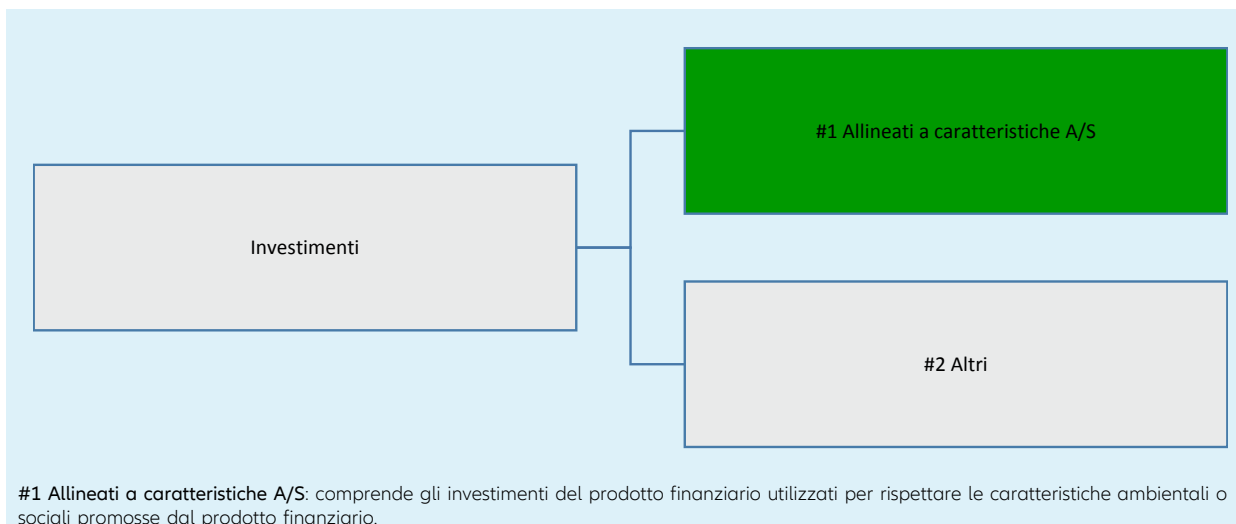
#1 Allineati a caratteristiche A/S

Investimenti

#2 Altri

#1 Allineati a caratteristiche A/S: comprende gli investimenti del prodotto finanziario utilizzati per rispettare le caratteristiche ambientali o sociali promosse dal prodotto finanziario.